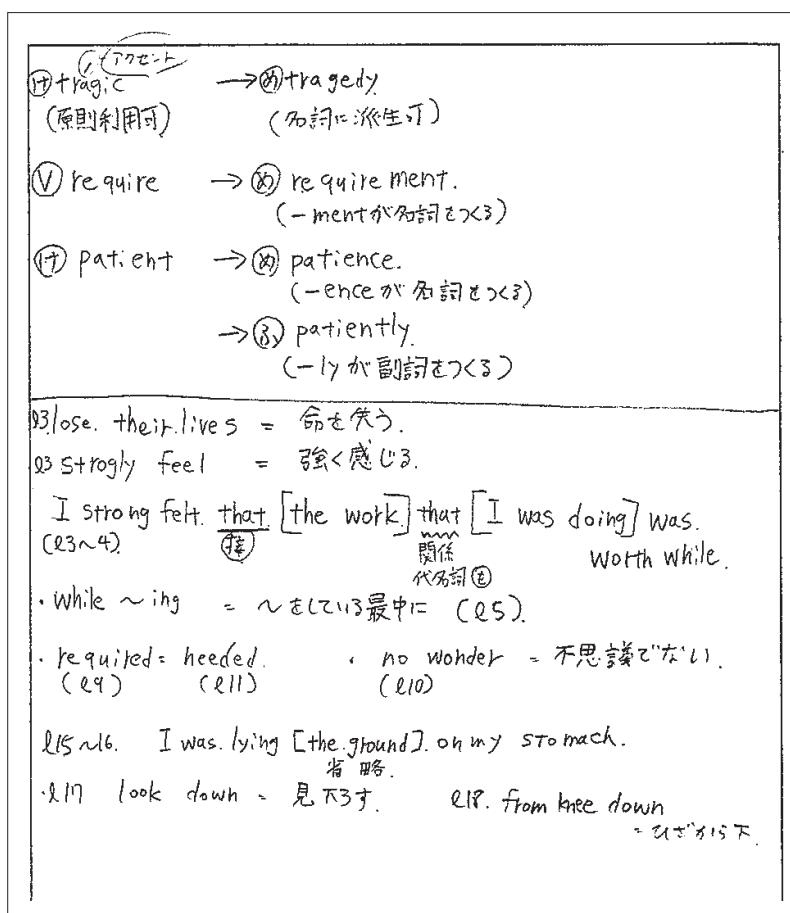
アクセント
㋘ tragic → ㋱ tragedy
(原則利用可) (名詞に派生可)

Ⓥ require → ㋱ requirement.
(-mentが名詞をつくる)

㋘ patient → ㋱ patience.
(-enceが名詞をつくる)
→ ㋫ patiently.
(-lyが副詞をつくる)

ℓ3 lose. their lives = 命を失う.
ℓ3 strogly feel = 強く感じる.
I strong felt. that [the work] that [I was doing] was. worth while.
(ℓ3~4) ㊋ 関係代名詞㊀

・while ~ing = ~をしている最中に (ℓ5).

・required = heeded. ・no wonder = 不思議でない.
(ℓ9) (ℓ11) (ℓ10)

ℓ15~16. I was. lying [the ground]. on my stomach.
省略.
・ℓ17 look down = 見下ろす. ℓ18. from knee down
= ひざから下.